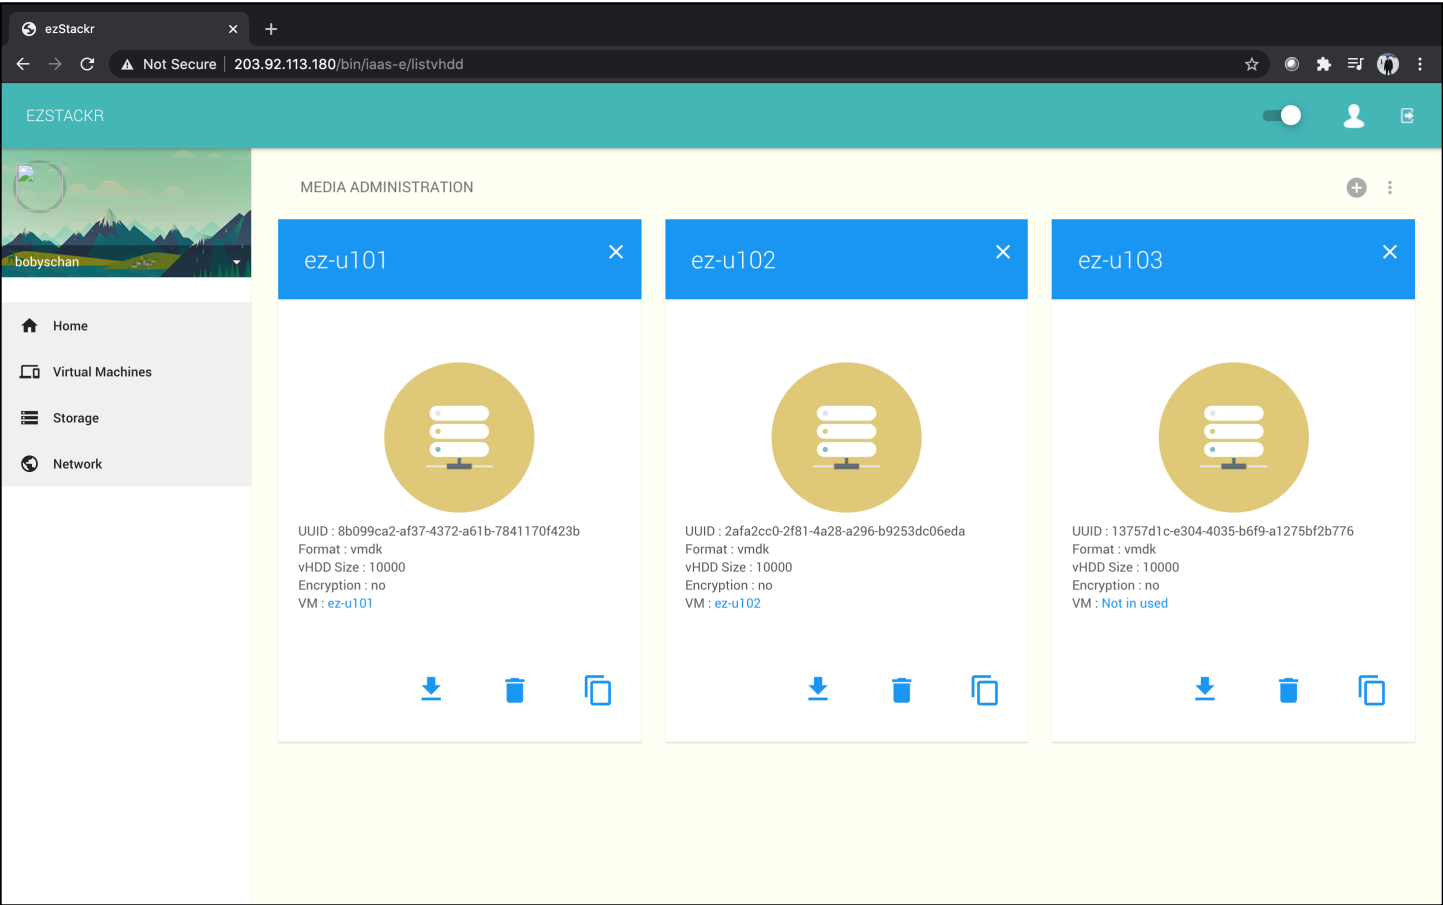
ezStackr
Not Secure | 203.92.113.180/bin/iaas-e/listvhdd

EZSTACKR

bobyschan

Home
Virtual Machines
Storage
Network

MEDIA ADMINISTRATION

ez-u101

UUID : 8b099ca2-af37-4372-a61b-7841170f423b
Format : vmdk
vHDD Size : 10000
Encryption : no
VM : ez-u101

ez-u102

UUID : 2afa2cc0-2f81-4a28-a296-b9253dc06eda
Format : vmdk
vHDD Size : 10000
Encryption : no
VM : ez-u102

ez-u103

UUID : 13757d1c-e304-4035-b6f9-a1275bf2b776
Format : vmdk
vHDD Size : 10000
Encryption : no
VM : Not in used